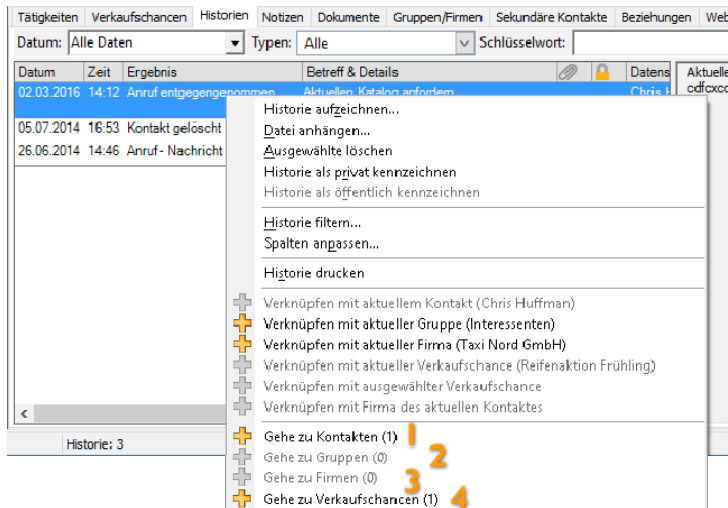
Tätigkeiten | Verkaufschancen | Historien | Notizen | Dokumente | Gruppen/Firmen | Sekundäre Kontakte | Beziehungen | Web

Datum: Alle Daten
Typen: Alle
Schlüsselwort:

| Datum | Zeit | Ergebnis | Betreff & Details | Datens |
|---|---|---|---|---|
| 02.03.2016 | 14:12 | Anruf entgegengenommen | Aktuellen Katalog anfordern | Chris H |
| 05.07.2014 | 16:53 | Kontakt gelöscht | | |
| 26.06.2014 | 14:46 | Anruf - Nachricht | | |

Aktuelle
cdfcxc

Historie aufzeichnen...
Datei anhängen...
Ausgewählte löschen
Historie als privat kennzeichnen
Historie als öffentlich kennzeichnen

Historie filtern...
Spalten anpassen...

Historie drucken

Verknüpfen mit aktuellem Kontakt (Chris Huffman)
Verknüpfen mit aktueller Gruppe (Interessenten)
Verknüpfen mit aktueller Firma (Taxi Nord GmbH)
Verknüpfen mit aktueller Verkaufschance (Reifenaktion Frühling)
Verknüpfen mit ausgewählter Verkaufschance
Verknüpfen mit Firma des aktuellen Kontaktes

Gehe zu Kontakten (1) 1
Gehe zu Gruppen (0) 2
Gehe zu Firmen (0) 3
Gehe zu Verkaufschancen (1) 4

Historie: 3